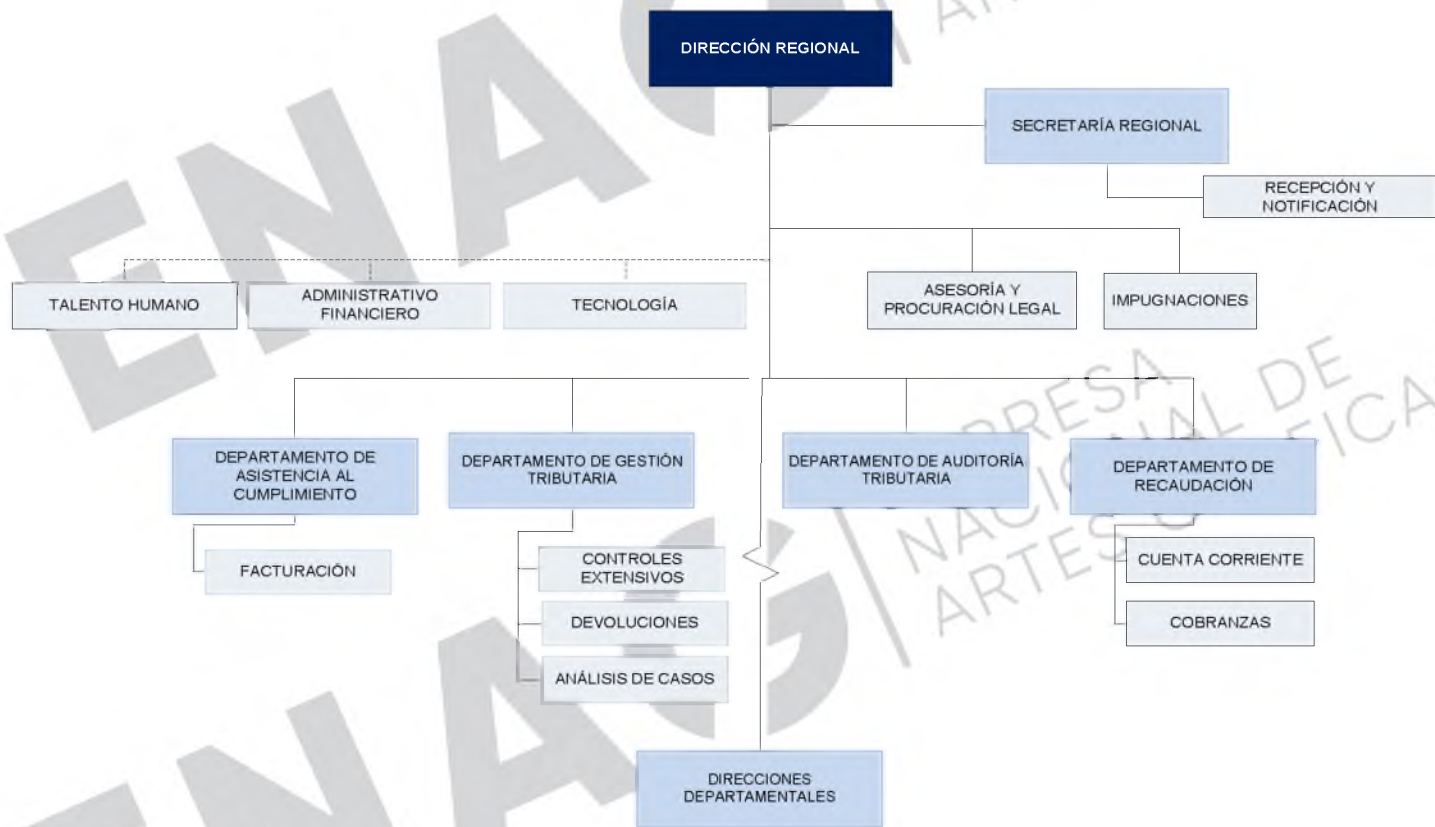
DIRECCIÓN REGIONAL

SECRETARÍA REGIONAL

RECEPCIÓN Y NOTIFICACIÓN

TALENTO HUMANO

ADMINISTRATIVO FINANCIERO

TECNOLOGÍA

ASESORÍA Y PROCURACIÓN LEGAL

IMPUGNACIONES

DEPARTAMENTO DE ASISTENCIA AL CUMPLIMIENTO

FACTURACIÓN

DEPARTAMENTO DE GESTIÓN TRIBUTARIA

CONTROLES EXTENSIVOS

DEVOLUCIONES

ANÁLISIS DE CASOS

DEPARTAMENTO DE AUDITORÍA TRIBUTARIA

DEPARTAMENTO DE RECAUDACIÓN

CUENTA CORRIENTE

COBRANZAS

DIRECCIONES DEPARTAMENTALES

ENAG

ENAG

EMPRESA NACIONAL DE ARTES GRÁFICAS